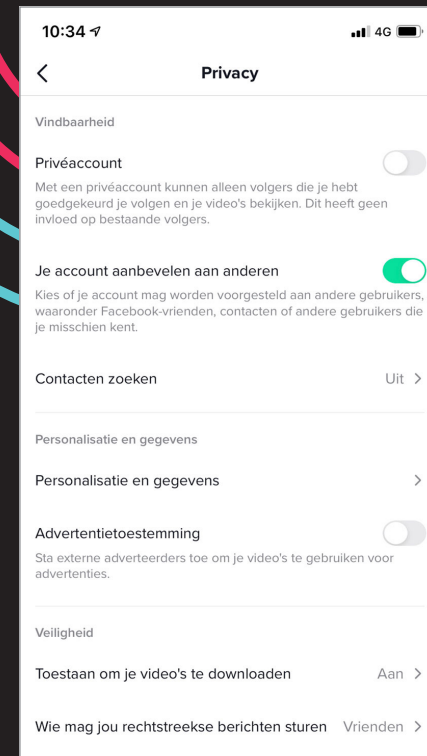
10:34 4G

<

Privacy

Vindbaarheid

Privéaccount

Met een privéaccount kunnen alleen volgers die je hebt goedgekeurd je volgen en je video's bekijken. Dit heeft geen invloed op bestaande volgers.

Je account aanbevelen aan anderen

Kies of je account mag worden voorgesteld aan andere gebruikers, waaronder Facebook-vrienden, contacten of andere gebruikers die je misschien kent.

Contacten zoeken

Uit >

Personalisatie en gegevens

Personalisatie en gegevens

>

Advertentietoestemming

Sta externe adverteerders toe om je video's te gebruiken voor advertenties.

Veiligheid

Toestaan om je video's te downloaden

Aan >

Wie mag jou rechtstreekse berichten sturen

Vrienden >